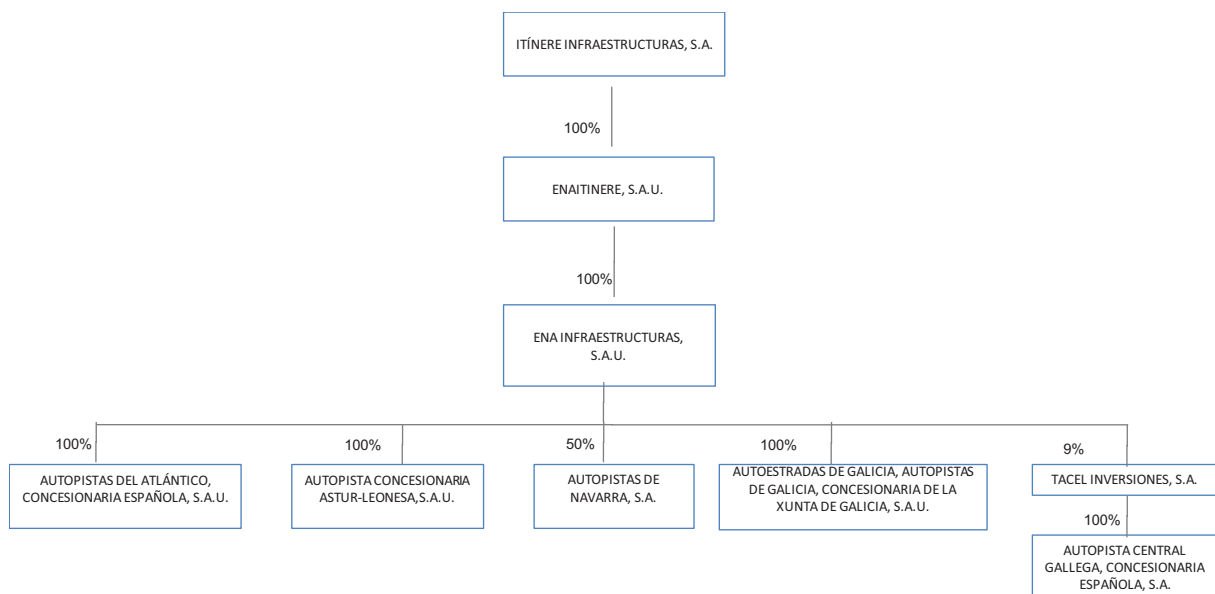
ITÍNERE INFRAESTRUCTURAS, S.A.

100%

ENAITINERE, S.A.U.

100%

ENA INFRAESTRUCTURAS, S.A.U.

100%

AUTOPISTAS DEL ATLÁNTICO, CONCESIONARIA ESPAÑOLA, S.A.U.

100%

AUTOPISTA CONCESIONARIA ASTUR-LEONESA,S.A.U.

50%

AUTOPISTAS DE NAVARRA, S.A.

100%

AUTOESTRADAS DE GALICIA, AUTOPISTAS DE GALICIA, CONCESIONARIA DE LA XUNTA DE GALICIA, S.A.U.

9%

TACEL INVERSIONES, S.A.

100%

AUTOPISTA CENTRAL GALLEGA, CONCESIONARIA ESPAÑOLA, S.A.